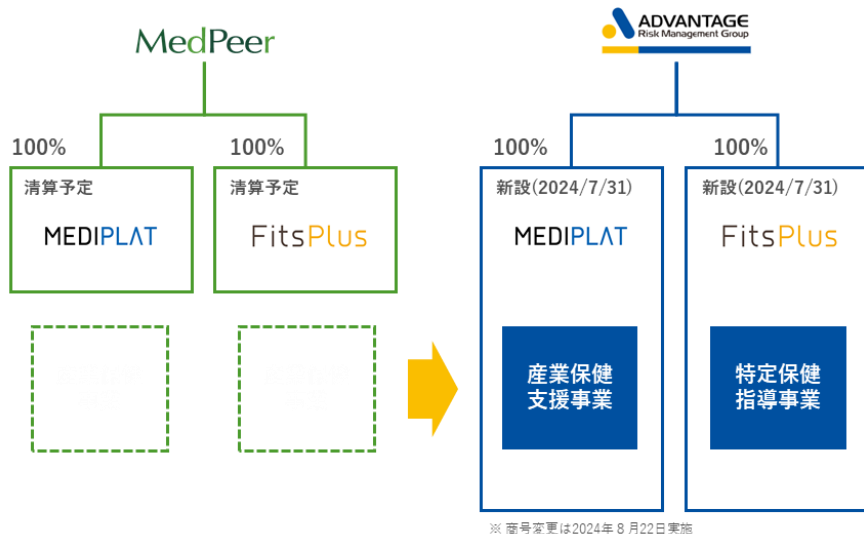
MedPeer

100%

清算予定

MEDIPLAT

100%

清算予定

FitsPlus

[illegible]

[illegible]

ADVANTAGE
Risk Management Group

100%

新設(2024/7/31)

MEDIPLAT

産業保健
支援事業

100%

新設(2024/7/31)

FitsPlus

特定保健
指導事業

※ 商号変更は2024年 8 月22日実施